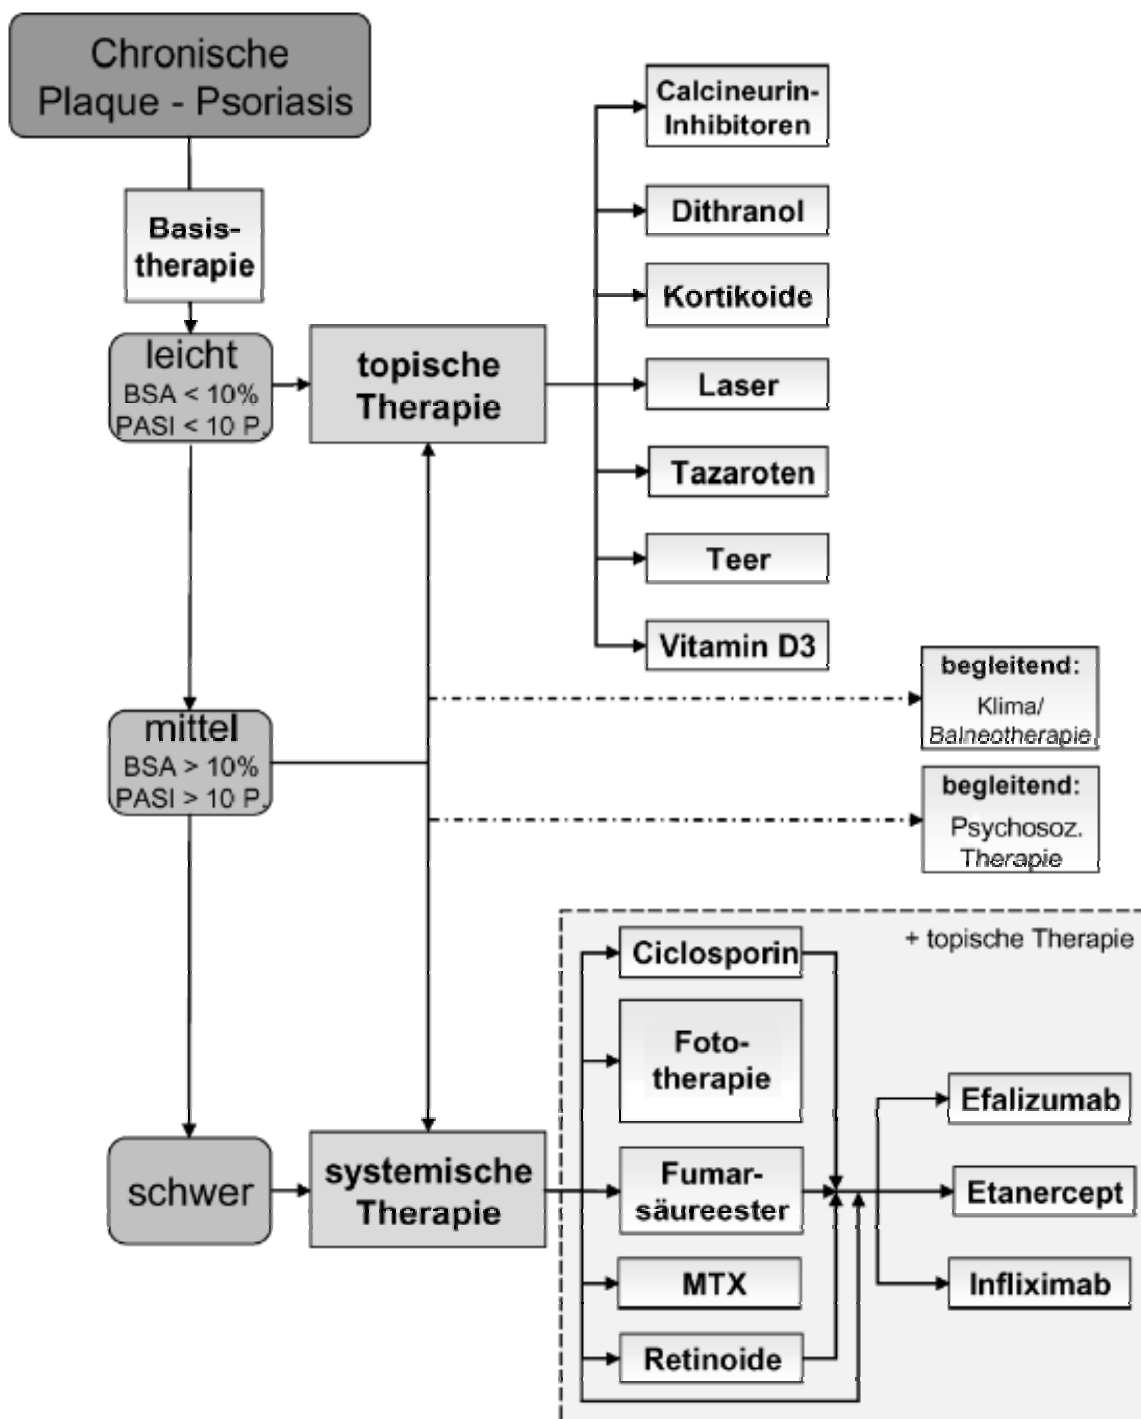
Chronische Plaque - Psoriasis

Basistherapie

leicht
BSA < 10%
PASI < 10 P.

topische Therapie

Calcineurin-Inhibitoren

Dithranol

Kortikoide

Laser

Tazaroten

Teer

Vitamin D3

begleitend:
Klima/
Balneotherapie

mittel
BSA > 10%
PASI > 10 P.

begleitend:
Psychosoz.
Therapie

+ topische Therapie

Ciclosporin

Fototherapie

schwer

systemische Therapie

Fumarsäureester

MTX

Retinoide

Efalizumab

Etanercept

Infliximab